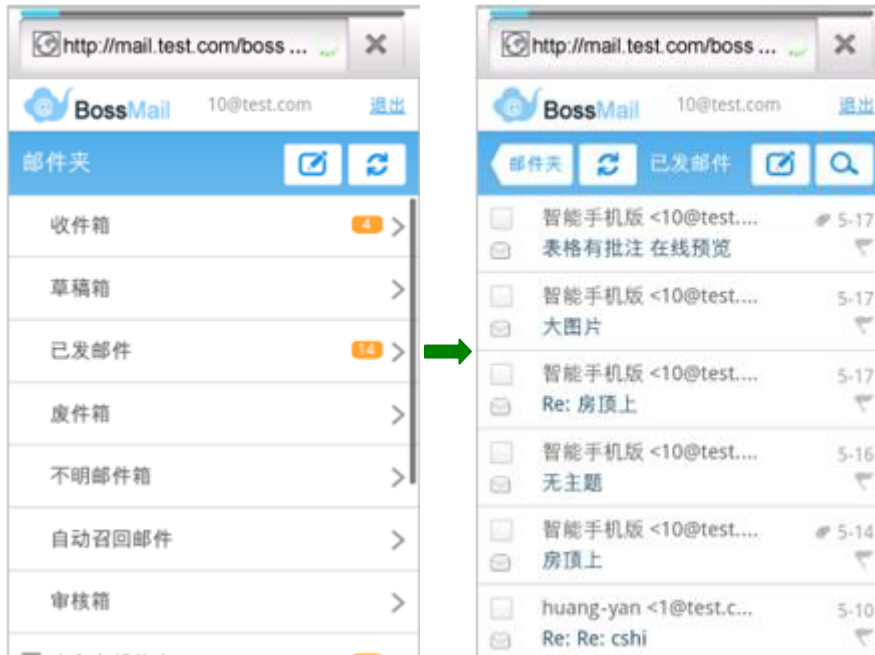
http://mail.test.com/boss ...

BossMail 10@test.com 退出

邮件夹

收件箱 4

草稿箱

已发邮件 14

废件箱

不明邮件箱

自动召回邮件

审核箱

http://mail.test.com/boss ...

BossMail 10@test.com 退出

邮件夹 已发邮件

智能手机版 <10@test.... 5-17
表格有批注 在线预览

智能手机版 <10@test.... 5-17
大图片

智能手机版 <10@test.... 5-17
Re: 房顶上

智能手机版 <10@test.... 5-16
无主题

智能手机版 <10@test.... 5-14
房顶上

huang-yan <1@test.c... 5-10
Re: Re: cshi